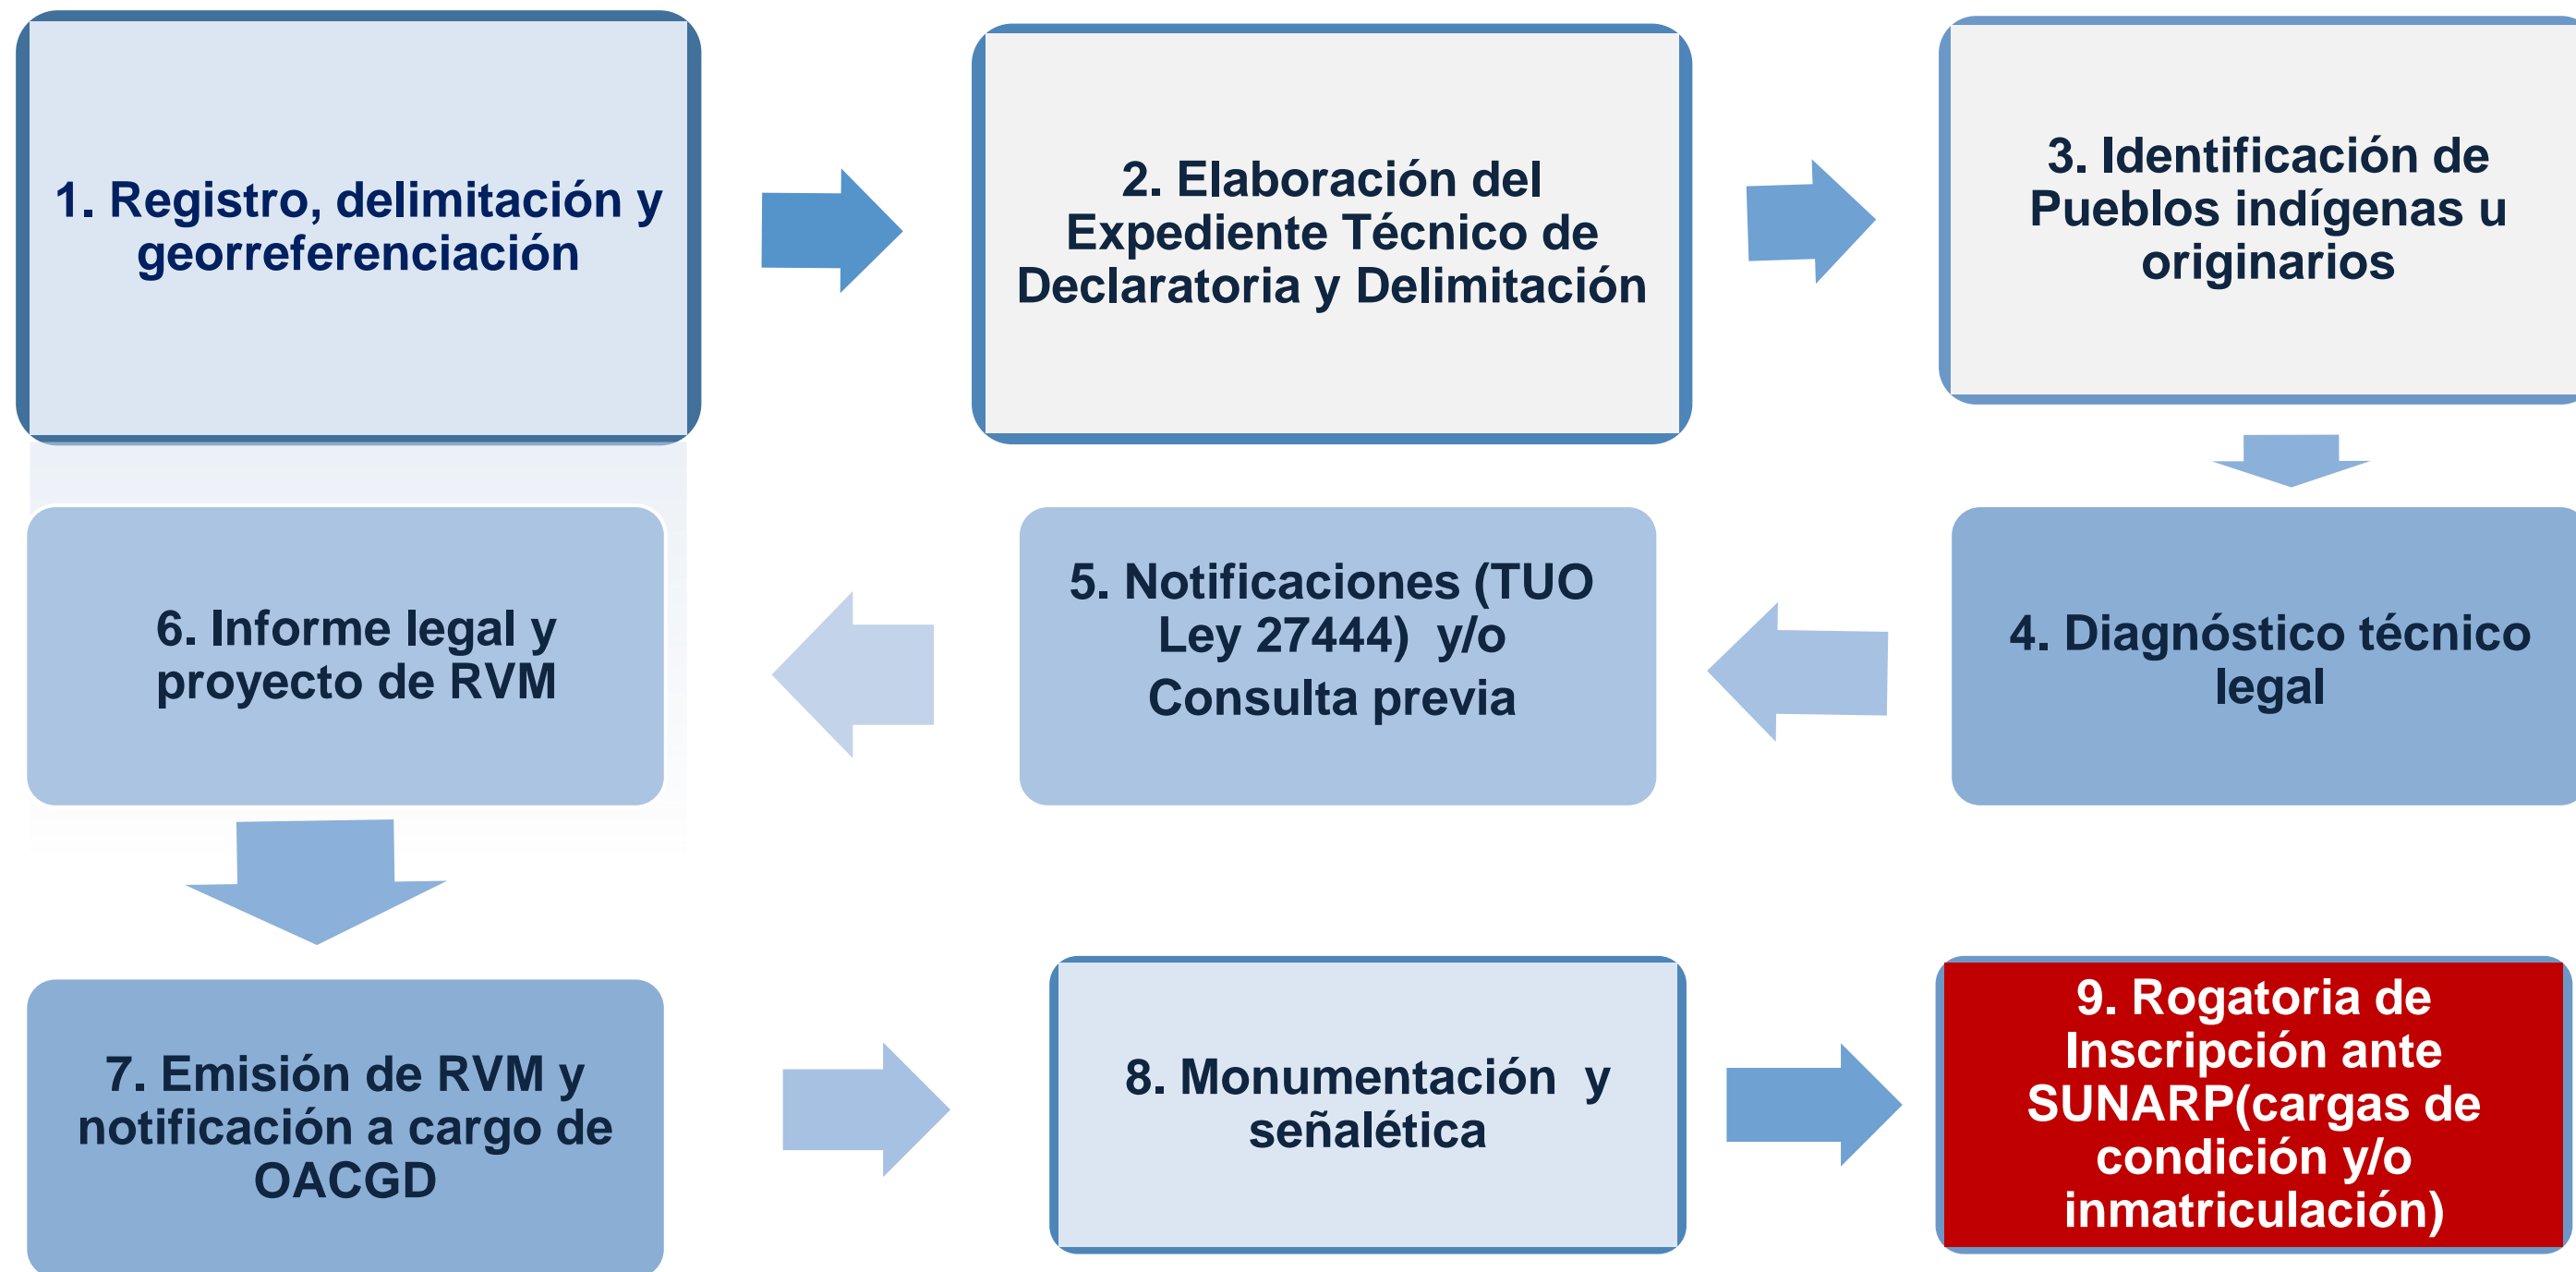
1. Registro, delimitación y georreferenciación

2. Elaboración del Expediente Técnico de Declaratoria y Delimitación

3. Identificación de Pueblos indígenas u originarios

4. Diagnóstico técnico legal

5. Notificaciones (TUO Ley 27444) y/o Consulta previa

6. Informe legal y proyecto de RVM

7. Emisión de RVM y notificación a cargo de OACGD

8. Monumentación y señalética

9. Rogatoria de Inscripción ante SUNARP(cargas de condición y/o inmatriculación)